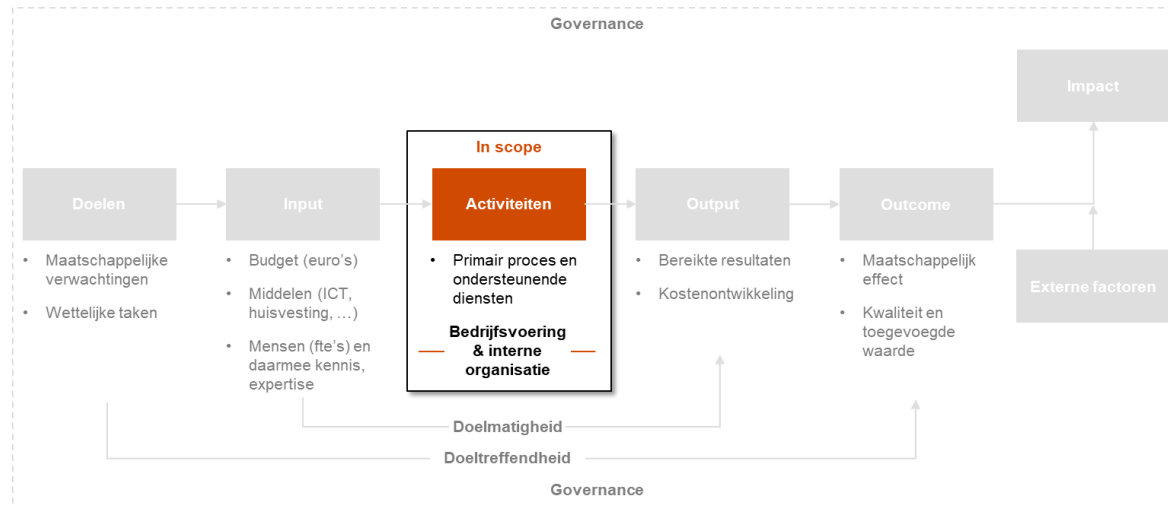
Governance

Impact

In scope

Doelen

Input

Activiteiten

Output

Outcome

Externe factoren

• Maatschappelijke verwachtingen

• Wettelijke taken

• Budget (euro's)

• Middelen (ICT, huisvesting, …)

• Mensen (fte's) en daarmee kennis, expertise

• Primair proces en ondersteunende diensten

Bedrijfsvoering & interne organisatie

• Bereikte resultaten

• Kostenontwikkeling

• Maatschappelijk effect

• Kwaliteit en toegevoegde waarde

Doelmatigheid

Doeltreffendheid

Governance